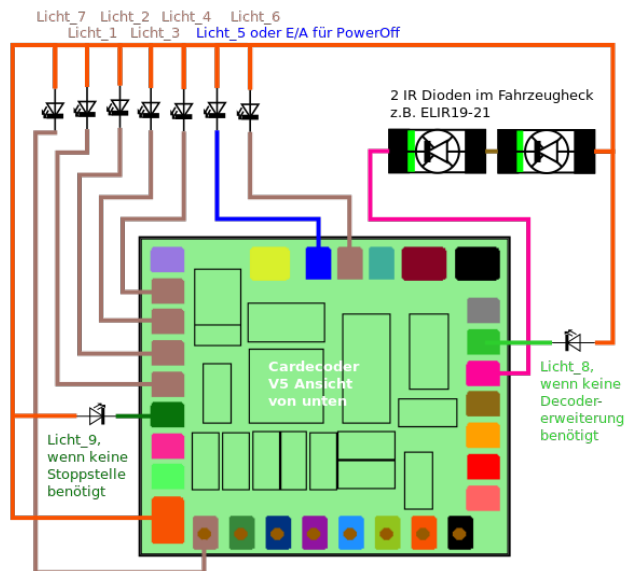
Licht_7 Licht_2 Licht_4 Licht_6
Licht_1 Licht_3 Licht_5 oder E/A für PowerOff

2 IR Dioden im Fahrzeugheck
z.B. ELIR19-21

Cardecoder
V5 Ansicht
von unten

Licht_8,
wenn keine
Decoder-
erweiterung
benötigt

Licht_9,
wenn keine
Stoppstelle
benötigt